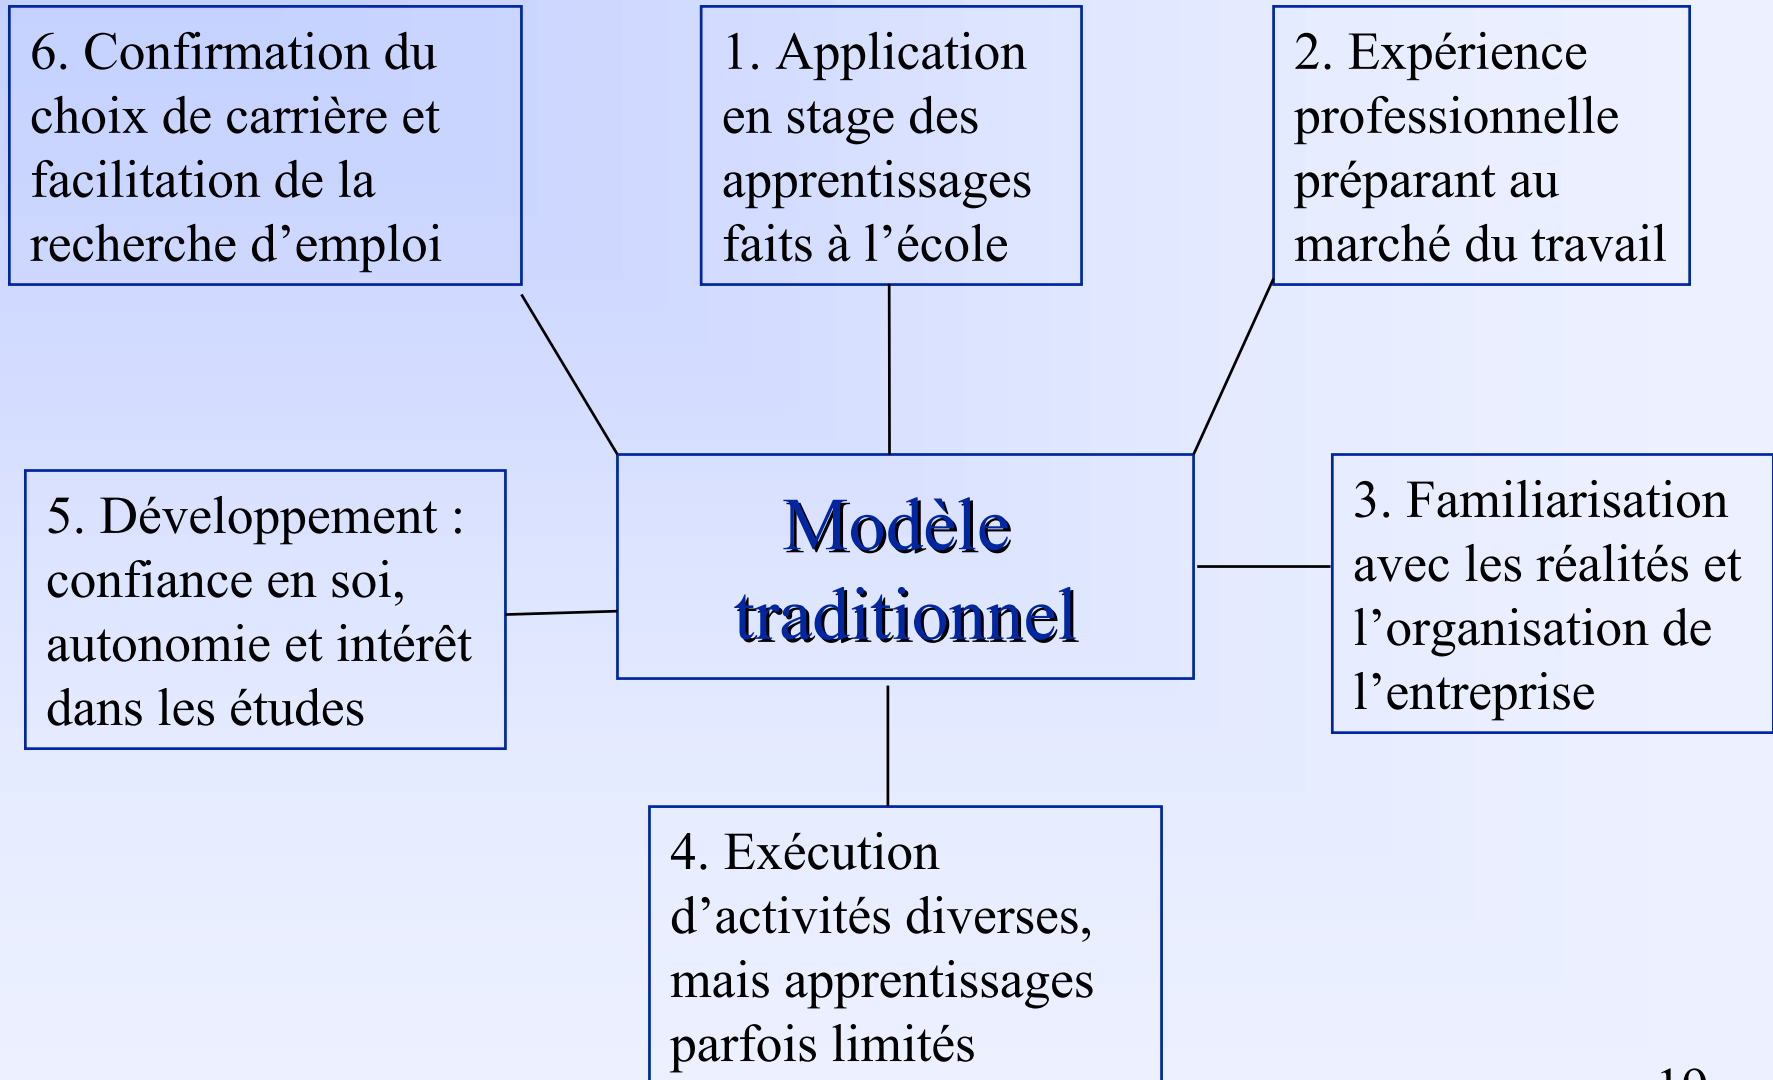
Modèle traditionnel

1. Application en stage des apprentissages faits à l’école

2. Expérience professionnelle préparant au marché du travail

3. Familiarisation avec les réalités et l’organisation de l’entreprise

4. Exécution d’activités diverses, mais apprentissages parfois limités

5. Développement : confiance en soi, autonomie et intérêt dans les études

6. Confirmation du choix de carrière et facilitation de la recherche d’emploi

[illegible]